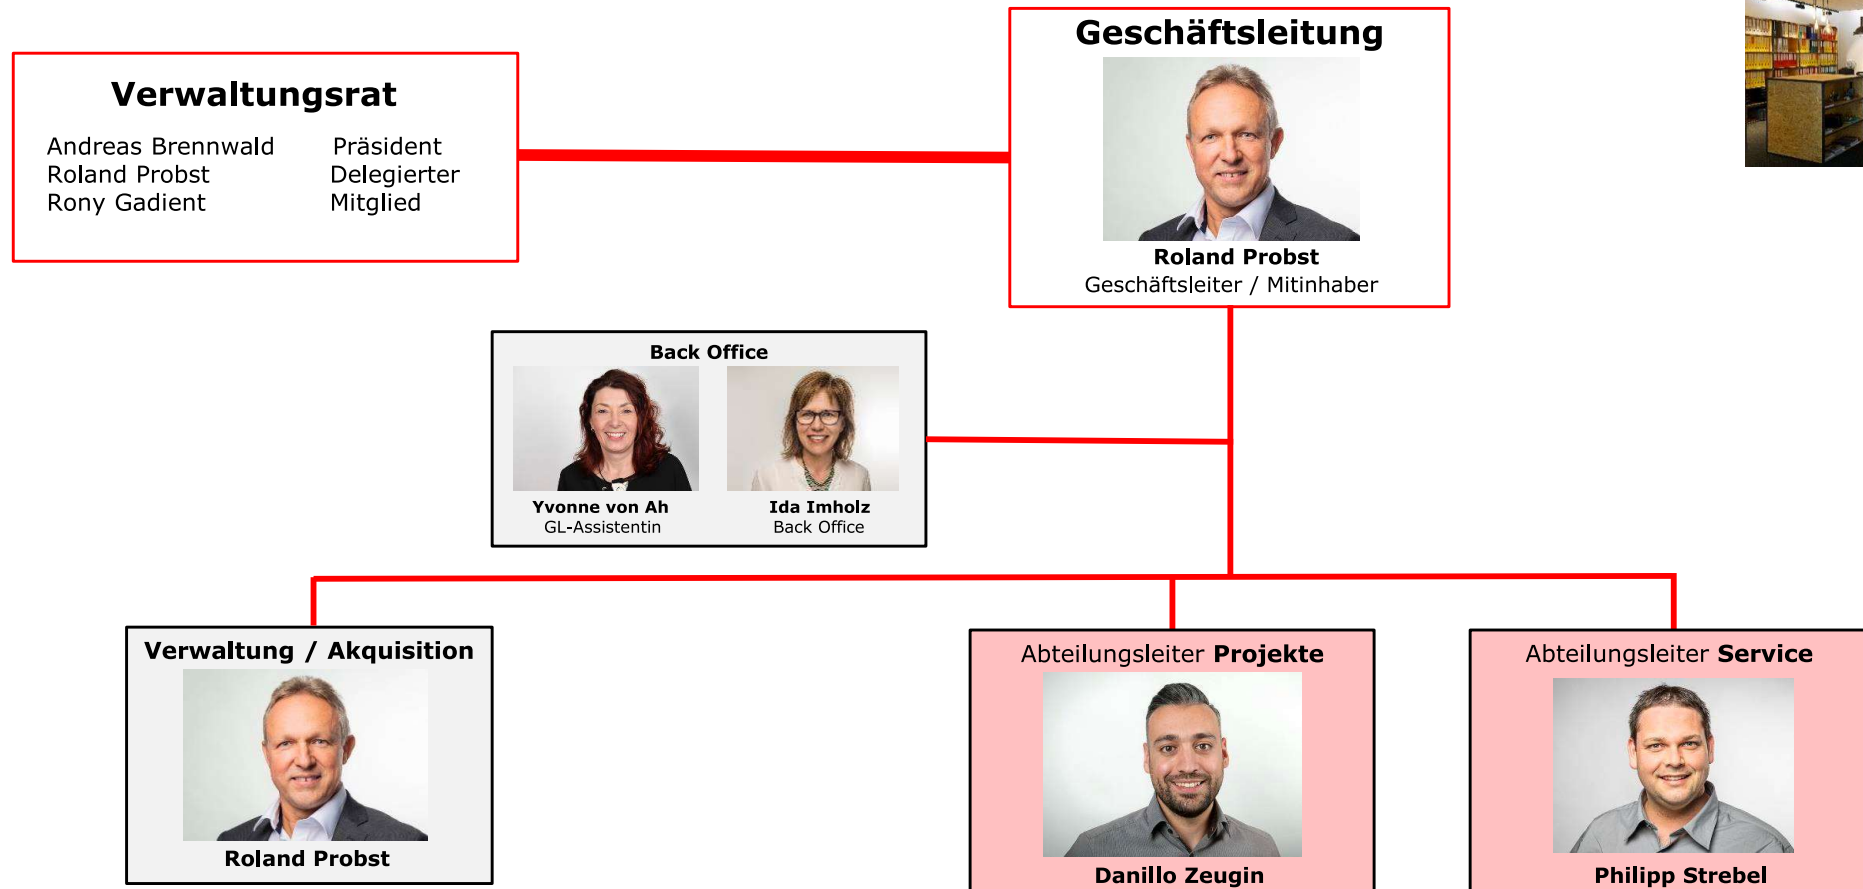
Verwaltungsrat

| | |
|---|---|
| Andreas Brennwald | Präsident |
| Roland Probst | Delegierter |
| Rony Gadient | Mitglied |

Geschäftsleitung

Roland Probst
Geschäftsleiter / Mitinhaber

Back Office

Yvonne von Ah
GL-Assistentin

Ida Imholz
Back Office

Verwaltung / Akquisition

Roland Probst

Abteilungsleiter Projekte

Danillo Zeugin

Abteilungsleiter Service

Philipp Strebel